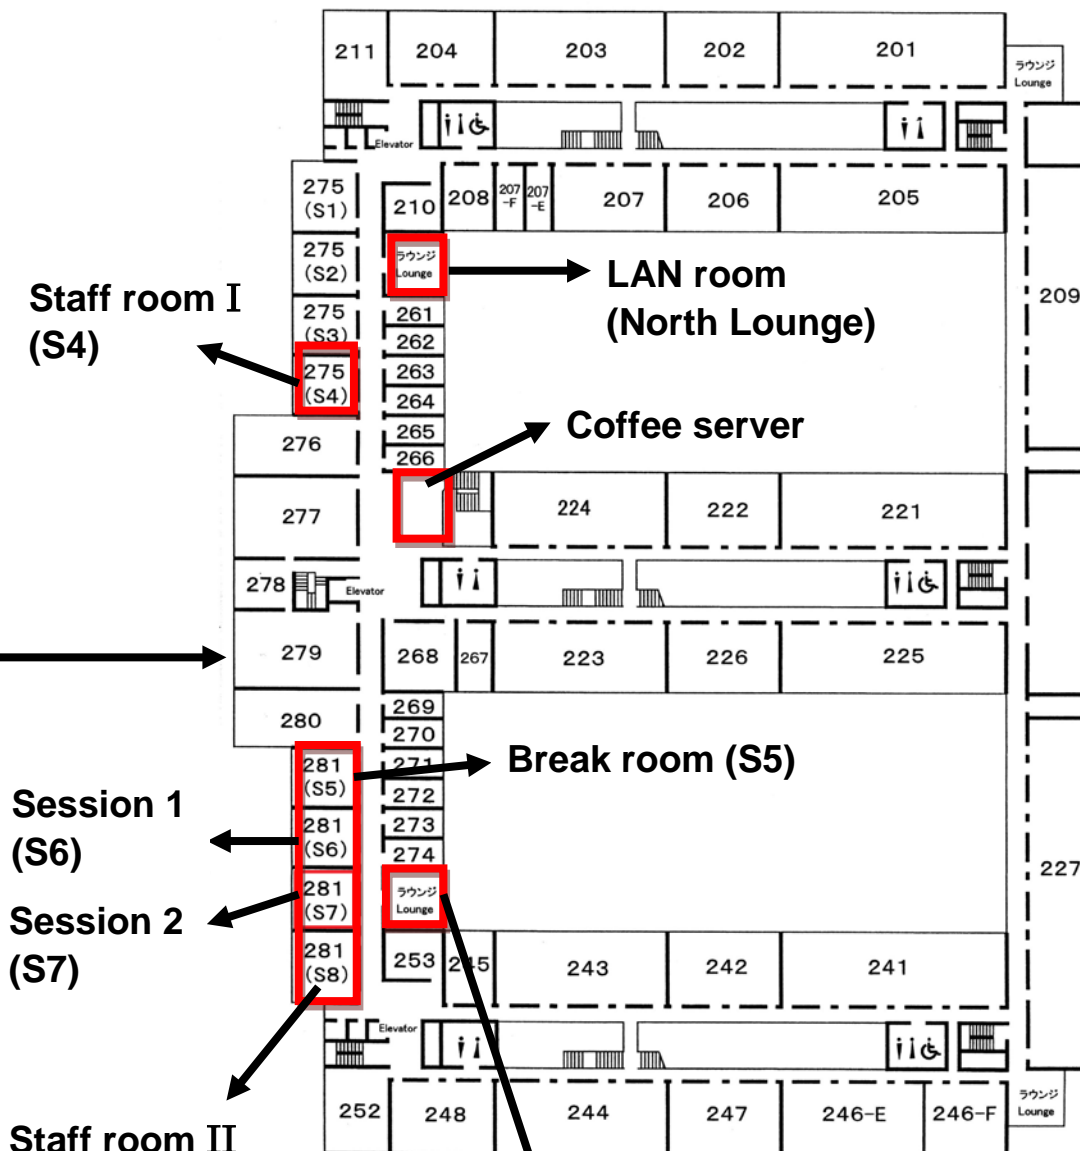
211 204 203 202 201 ラウンジ Lounge

Elevator

275 (S1) 210 208 207-F 207-E 207 206 205

275 (S2) ラウンジ Lounge

LAN room (North Lounge)

209

Staff room Ⅰ (S4)

275 (S3) 261 262

275 (S4) 263 264

Coffee server

276 265 266

277 224 222 221

278 Elevator

279 268 267 223 226 225

280 269 270

281 (S5) 271 272

Break room (S5)

Session 1 (S6)

281 (S6) 273 274

227

Session 2 (S7)

281 (S7) ラウンジ Lounge

281 (S8) 253 245 243 242 241

Elevator

252 248 244 247 246-E 246-F ラウンジ Lounge

Staff room Ⅱ